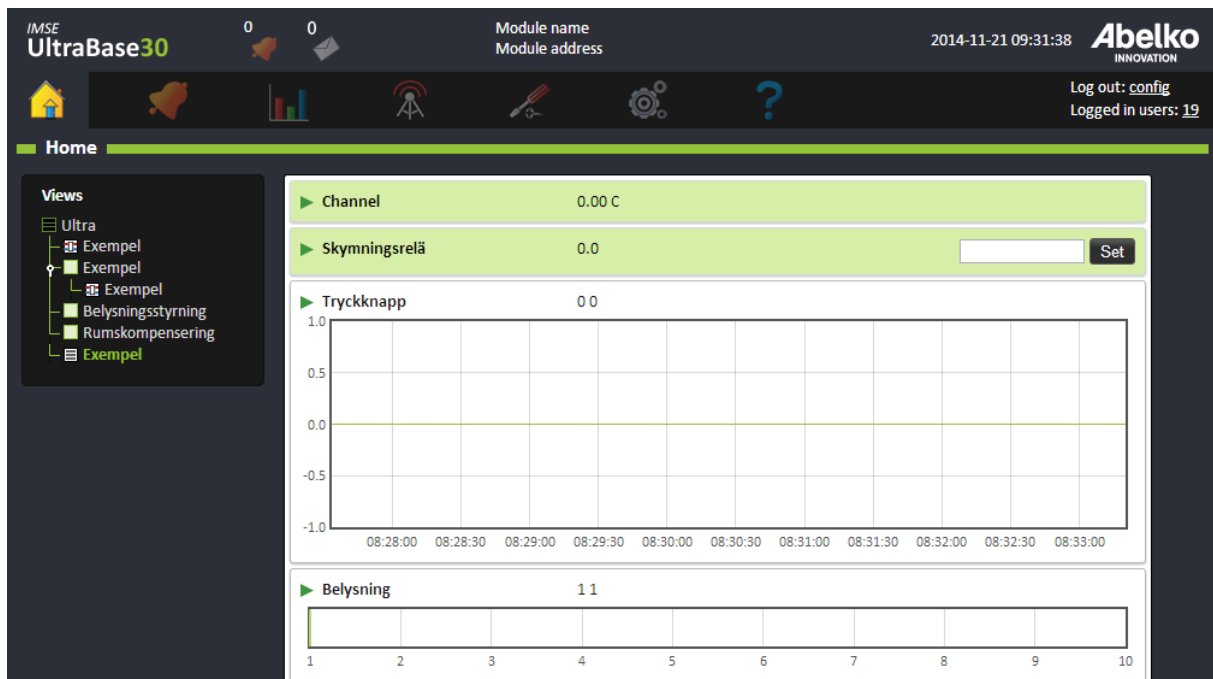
IMSE
UltraBase30

0 0

Module name
Module address

2014-11-21 09:31:38

Abelko
INNOVATION

Log out: config
Logged in users: 19

Home

Views

Ultra
Exempel
Exempel
Exempel
Belysningsstyrning
Rumskompensering
Exempel

Channel 0.00 C

Skymningsrelä 0.0 Set

Tryckknapp 0 0

1.0
0.5
0.0
-0.5
-1.0

08:28:00 08:28:30 08:29:00 08:29:30 08:30:00 08:30:30 08:31:00 08:31:30 08:32:00 08:32:30 08:33:00

Belysning 1 1

1 2 3 4 5 6 7 8 9 10